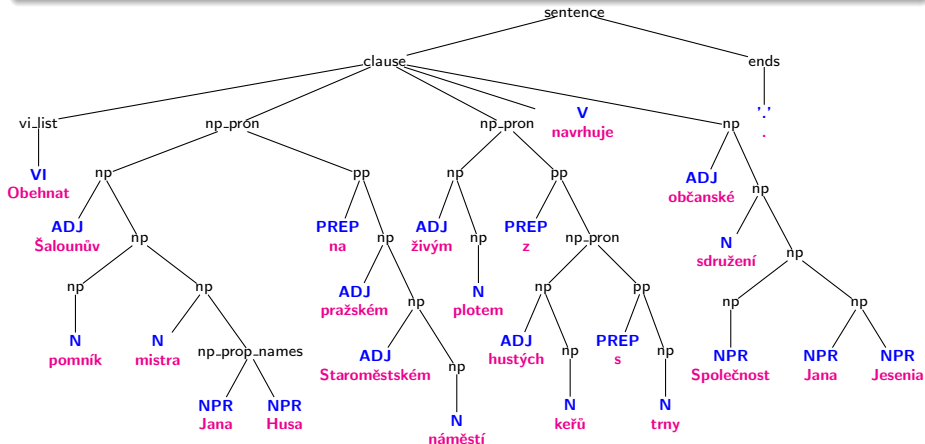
sentence
clause
ends
vi_list
np_pron
np_pron
V
navrhuje
np
'.'
.
VI
Obehnat
np
pp
np
pp
ADJ
občanské
np
ADJ
Šalounův
np
PREP
na
np
ADJ
živým
np
PREP
z
np_pron
N
sdružení
np
np
np
ADJ
pražském
np
N
plotem
np
pp
np
np
N
pomník
N
mistra
np_prop_names
ADJ
Staroměstském
np
ADJ
hustých
np
PREP
s
np
NPR
Společnost
NPR
Jana
NPR
Jesenia
NPR
Jana
NPR
Husa
N
náměstí
N
keřů
N
trny